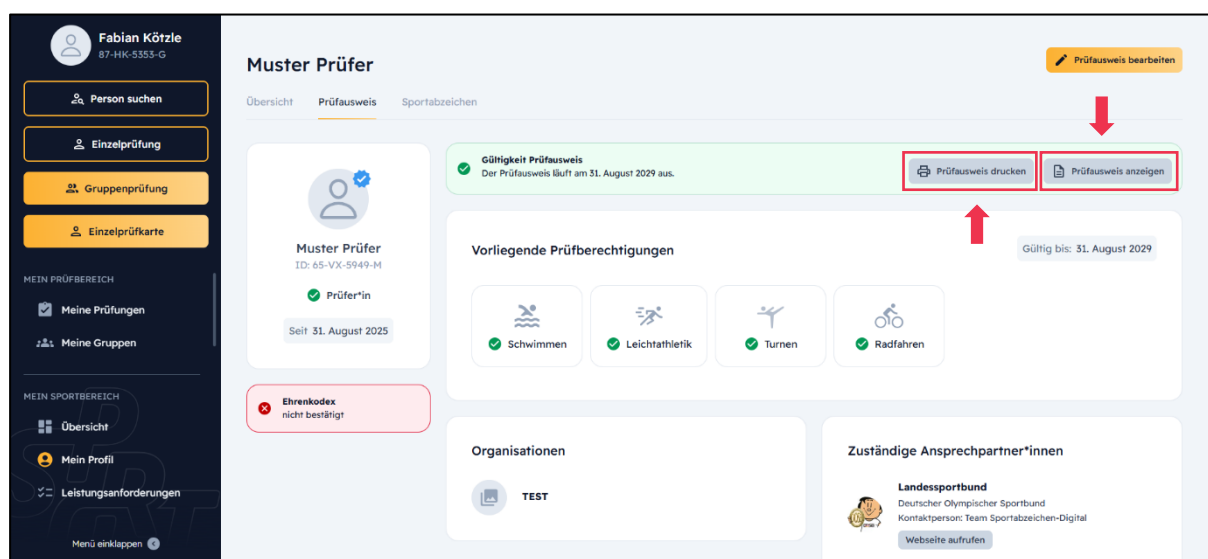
Fabian Kötzle
87-HK-5353-G

Person suchen

Einzelprüfung

Gruppenprüfung

Einzelprüfkarte

MEIN PRÜFBEREICH

Meine Prüfungen

Meine Gruppen

MEIN SPORTBEREICH

Übersicht

Mein Profil

Leistungsanforderungen

Menü einklappen

Muster Prüfer

Prüfausweis bearbeiten

Übersicht Prüfausweis Sportabzeichen

Muster Prüfer
ID: 65-VX-5949-M

Prüfer*in

Seit 31. August 2025

Ehrenkodex
nicht bestätigt

Gültigkeit Prüfausweis
Der Prüfausweis läuft am 31. August 2029 aus.

Prüfausweis drucken

Prüfausweis anzeigen

Vorliegende Prüfberechtigungen

Gültig bis: 31. August 2029

Schwimmen

Leichtathletik

Turnen

Radfahren

Organisationen

TEST

Zuständige Ansprechpartner*innen

Landessportbund
Deutscher Olympischer Sportbund
Kontaktperson: Team Sportabzeichen-Digital

Webseite aufrufen